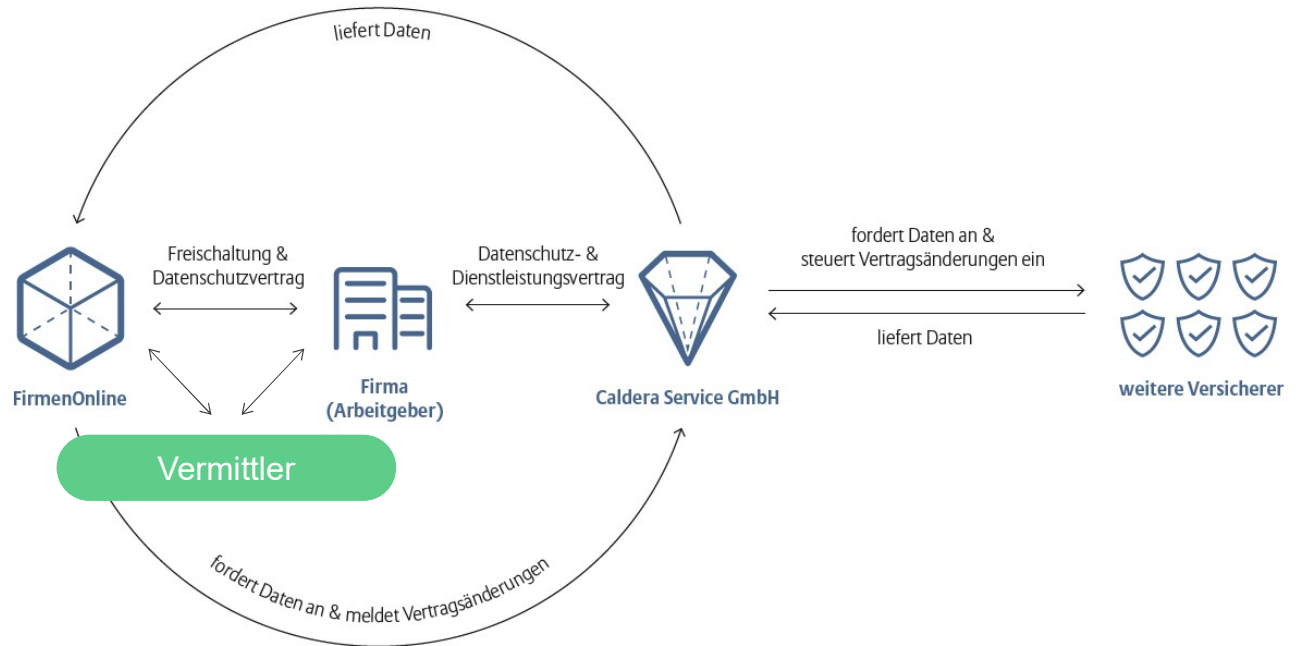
liefert Daten

Freischaltung & Datenschutzvertrag

Datenschutz- & Dienstleistungsvertrag

fordert Daten an & steuert Vertragsänderungen ein

liefert Daten

FirmenOnline

Firma (Arbeitgeber)

Caldera Service GmbH

weitere Versicherer

Vermittler

fordert Daten an & meldet Vertragsänderungen